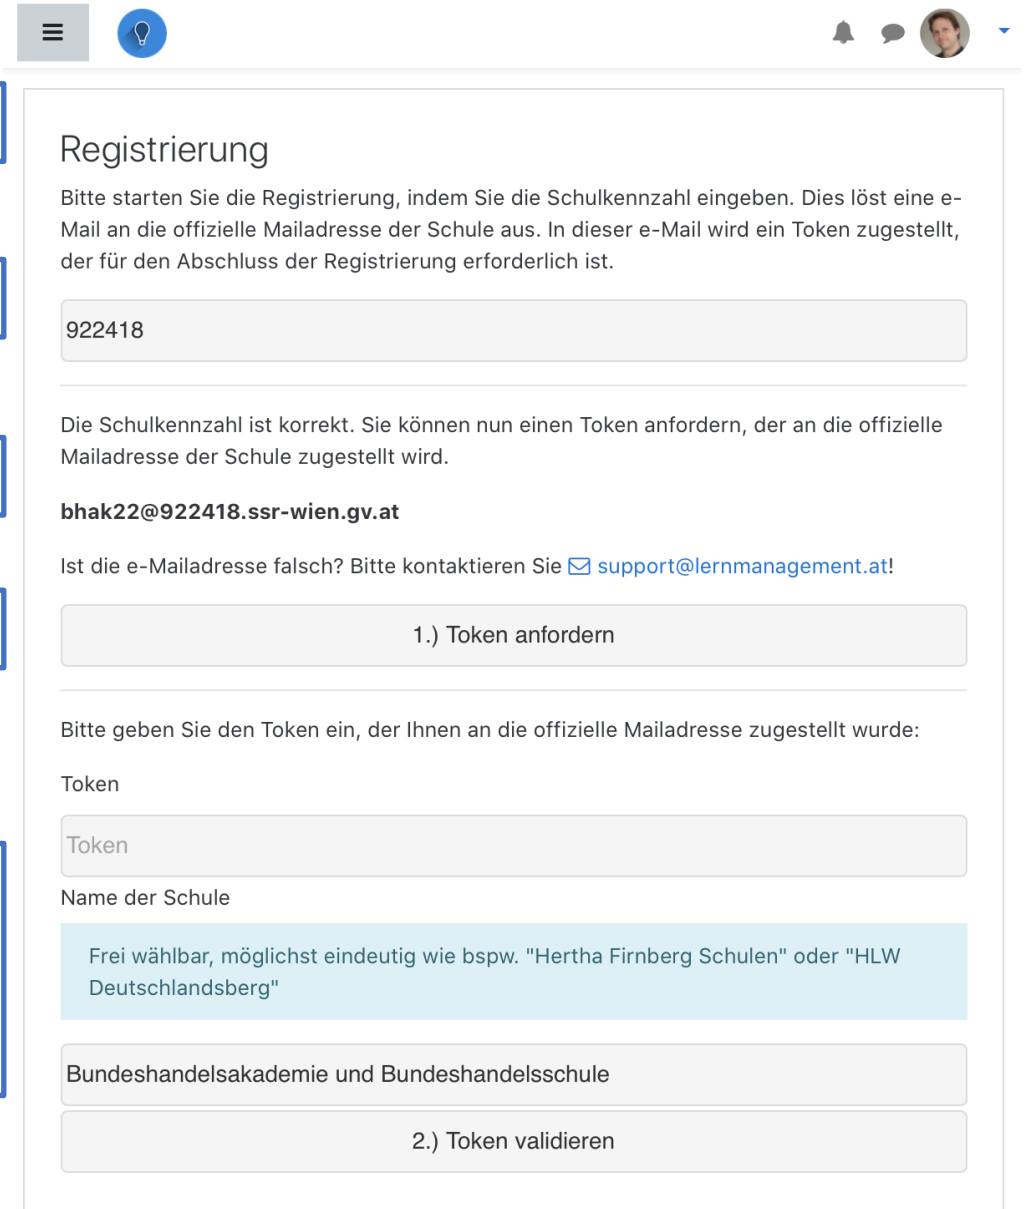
Registrierung

Bitte starten Sie die Registrierung, indem Sie die Schulkennzahl eingeben. Dies löst eine e-Mail an die offizielle Mailadresse der Schule aus. In dieser e-Mail wird ein Token zugestellt, der für den Abschluss der Registrierung erforderlich ist.

922418

Die Schulkennzahl ist korrekt. Sie können nun einen Token anfordern, der an die offizielle Mailadresse der Schule zugestellt wird.

**bhak22@922418.ssr-wien.gv.at**

Ist die e-Mailadresse falsch? Bitte kontaktieren Sie support@lernmanagement.at!

1.) Token anfordern

Bitte geben Sie den Token ein, der Ihnen an die offizielle Mailadresse zugestellt wurde:

Token

Token

Name der Schule

Frei wählbar, möglichst eindeutig wie bspw. "Hertha Firnberg Schulen" oder "HLW Deutschlandsberg"

Bundeshandelsakademie und Bundeshandelsschule

2.) Token validieren